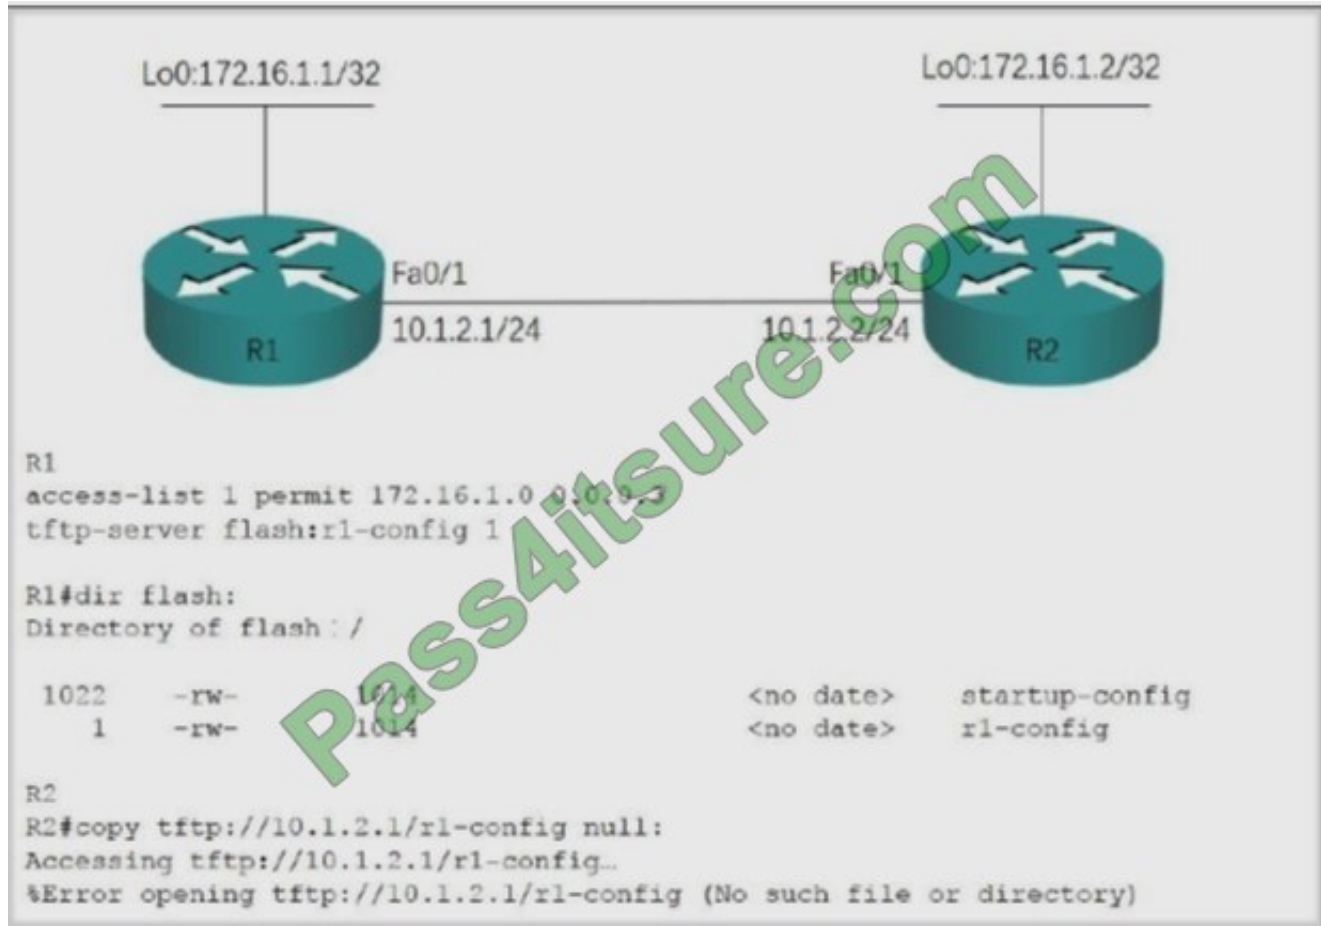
Lo0:172.16.1.1/32

Lo0:172.16.1.2/32

Fa0/1
10.1.2.1/24

Fa0/1
10.1.2.2/24

R1

R2

Pass4itsure.com

R1
access-list 1 permit 172.16.1.0 0.0.0.3
tftp-server flash:r1-config 1

R1#dir flash:
Directory of flash:/

| | | | | |
|---|---|---|---|---|
| 1022 | -rw- | 1014 | <no date> | startup-config |
| 1 | -rw- | 1014 | <no date> | r1-config |

R2
R2#copy tftp://10.1.2.1/r1-config null:
Accessing tftp://10.1.2.1/r1-config...
%Error opening tftp://10.1.2.1/r1-config (No such file or directory)